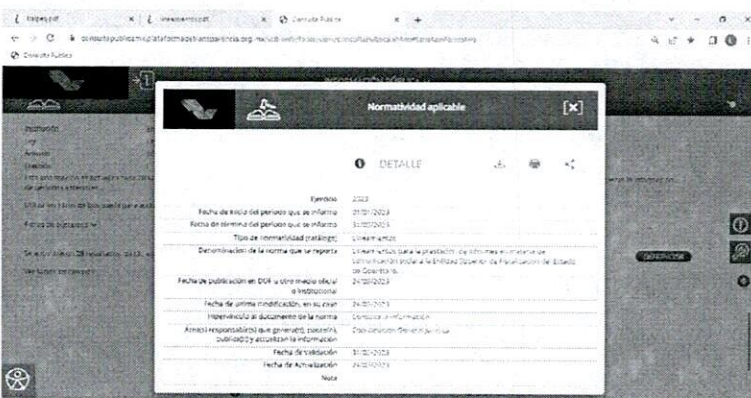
Ejercicio 2023

Normatividad aplicable

DETALLE

| | |
|---|---|
| Ejercicio | 2023 |
| Fecha de inicio del periodo que se informa | 01/07/2023 |
| Fecha de término del periodo que se informa | 31/07/2023 |
| Tipo de normatividad (catálogo) | Lineamientos |
| Denominación de la norma que se reporta | Lineamientos para la prestación de informes en materia de comunicación social a la Entidad Superior de Fiscalización del Estado de Querétaro. |
| Fecha de publicación en DOF u otro medio oficial o institucional | 24/07/2023 |
| Fecha de última modificación, en su caso | 24/07/2023 |
| Hipervínculo al documento de la norma | Consulta la información |
| Área(s) responsable(s) que genera(n), posee(n), publica(n) y actualizan la información | Coordinación General Jurídica |
| Fecha de validación | 31/07/2023 |
| Fecha de Actualización | 24/07/2023 |
| Nota | |

Consulta Pública

INFORMACIÓN PÚBLICA

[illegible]